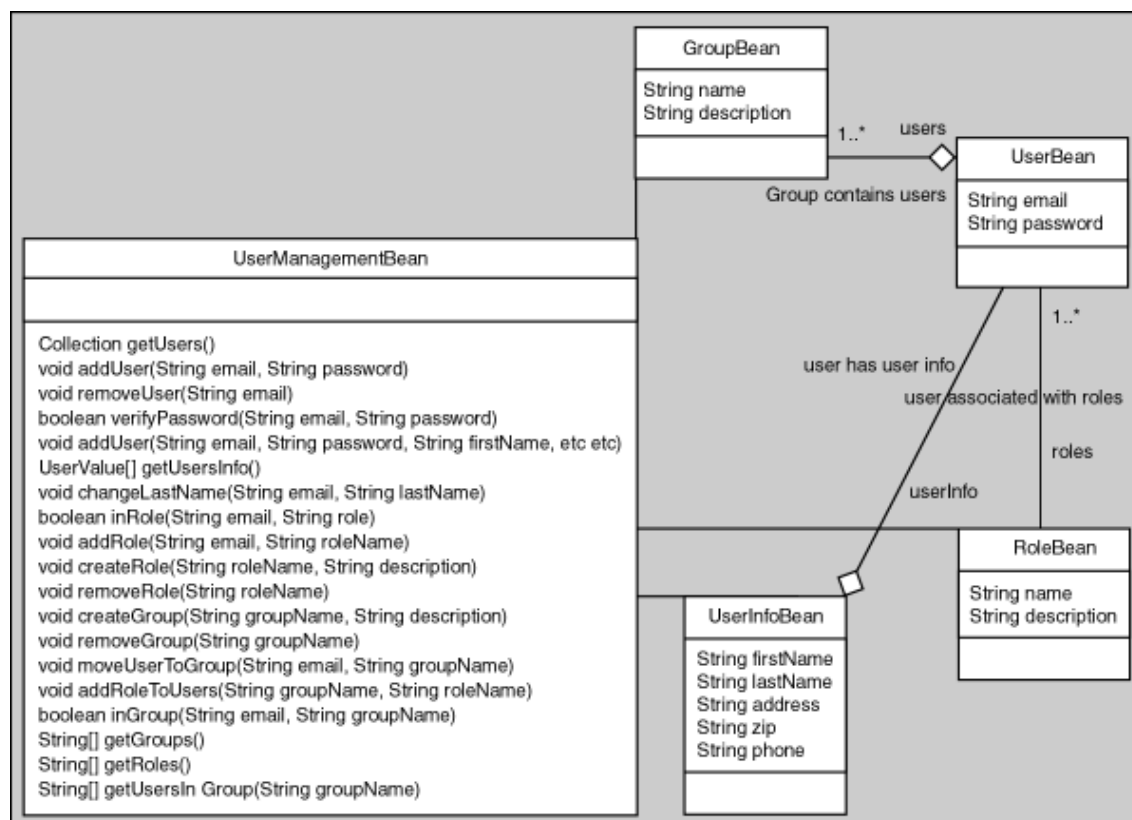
GroupBean

String name
String description

1..*

users

UserBean

String email
String password

Group contains users

UserManagementBean

Collection getUsers()
void addUser(String email, String password)
void removeUser(String email)
boolean verifyPassword(String email, String password)
void addUser(String email, String password, String firstName, etc etc)
UserValue[] getUsersInfo()
void changeLastName(String email, String lastName)
boolean inRole(String email, String role)
void addRole(String email, String roleName)
void createRole(String roleName, String description)
void removeRole(String roleName)
void createGroup(String groupName, String description)
void removeGroup(String groupName)
void moveUserToGroup(String email, String groupName)
void addRoleToUsers(String groupName, String roleName)
boolean inGroup(String email, String groupName)
String[] getGroups()
String[] getRoles()
String[] getUsersIn Group(String groupName)

1..*

user has user info

user associated with roles

roles

userInfo

RoleBean

String name
String description

UserInfoBean

String firstName
String lastName
String address
String zip
String phone